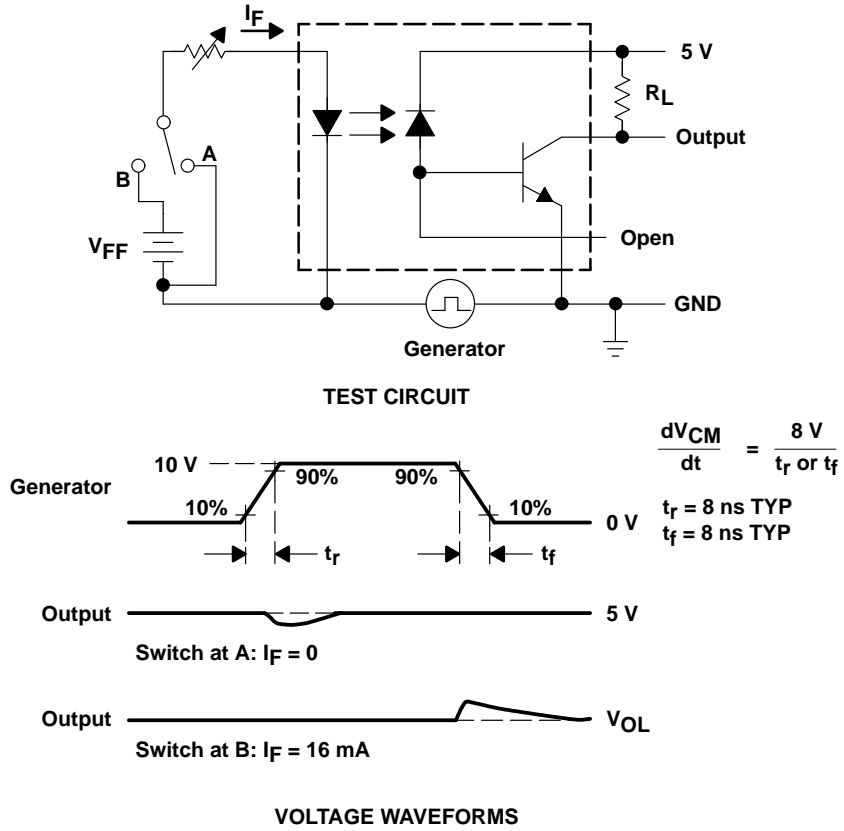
$I_F$

5 V

$R_L$

Output

A

B

$V_{FF}$

Open

GND

Generator

TEST CIRCUIT

$\frac{dV_{CM}}{dt} = \frac{8\ V}{t_r\ or\ t_f}$

10 V

90%

90%

Generator

10%

10%

0 V

$t_r$ = 8 ns TYP
$t_f$ = 8 ns TYP

$t_r$

$t_f$

Output

5 V

Switch at A: $I_F$ = 0

Output

$V_{OL}$

Switch at B: $I_F$ = 16 mA

VOLTAGE WAVEFORMS